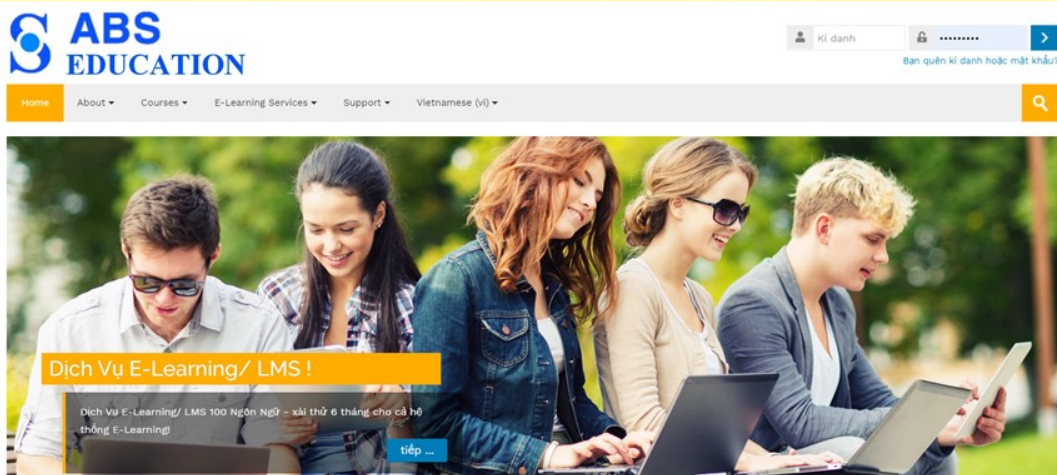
ABS EDUCATION

Kí danh
••••••••••
>
Bạn quên kí danh hoặc mật khẩu?

Home
About ▾
Courses ▾
E-Learning Services ▾
Support ▾
Vietnamese (vi) ▾

Dịch Vụ E-Learning/ LMS !

Dịch Vụ E-Learning/ LMS 100 Ngôn Ngữ - xài thử 6 tháng cho cả hệ thống E-Learning!

tiếp ...